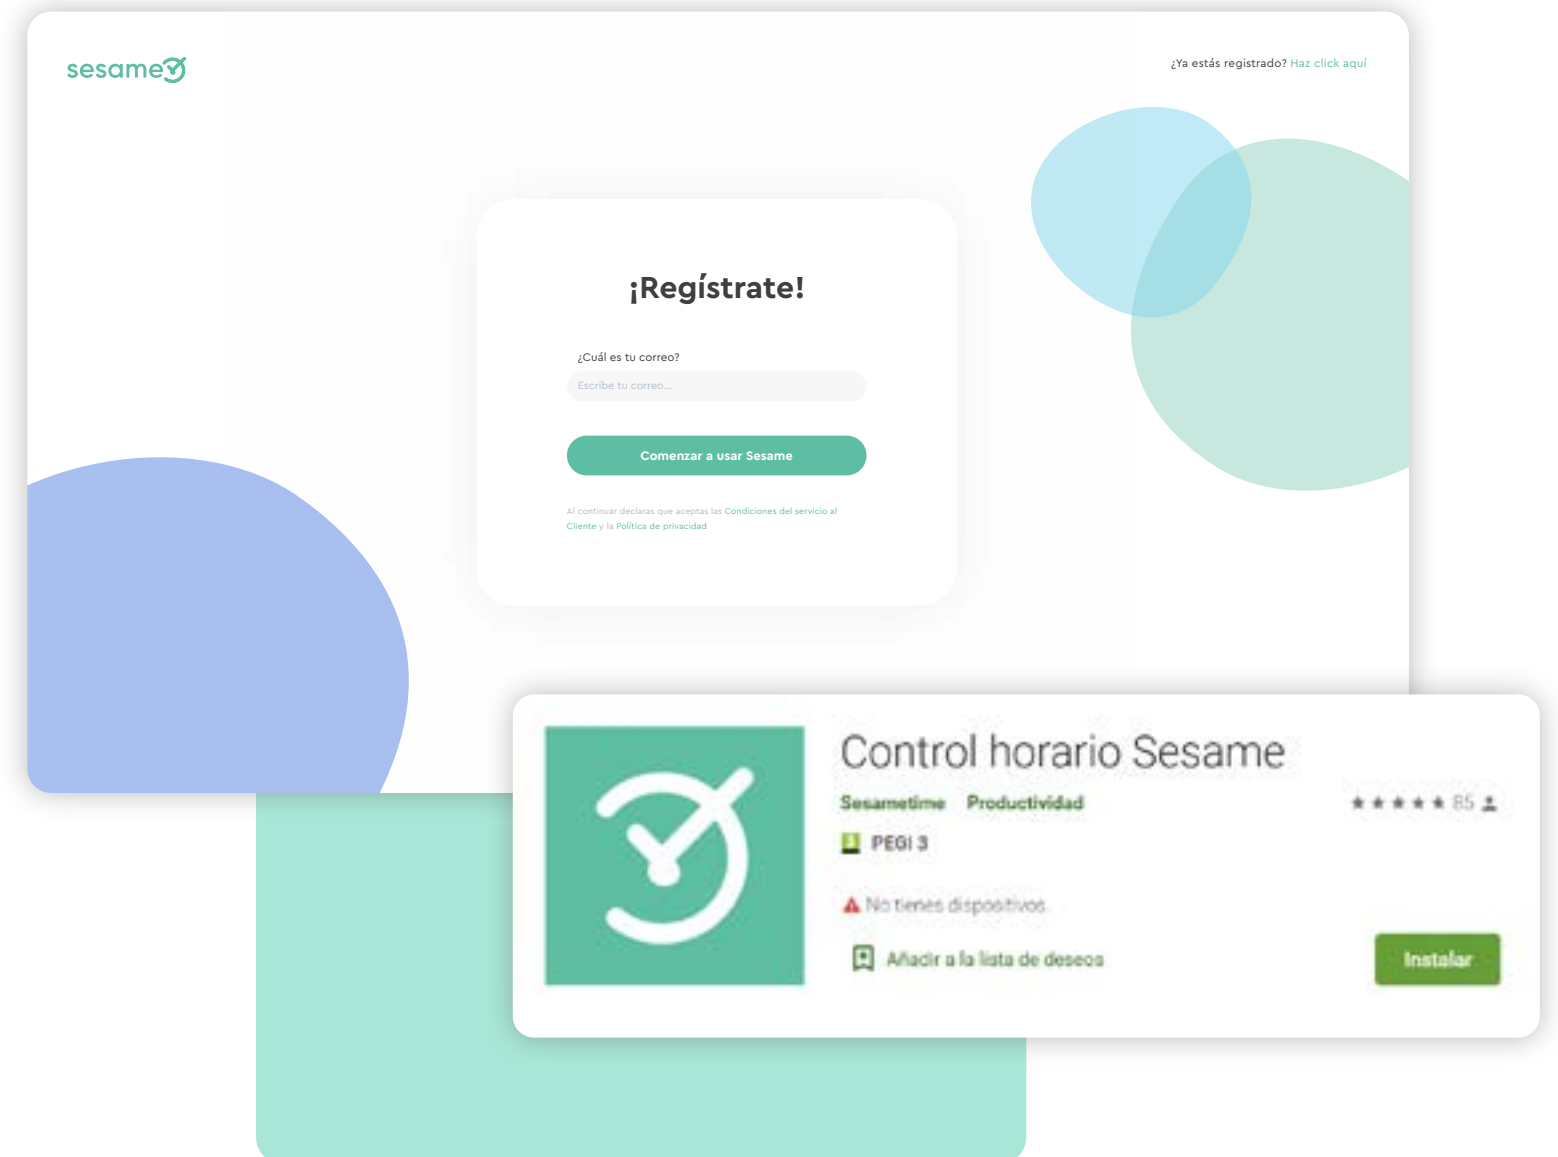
sesame

¿Ya estás registrado? Haz click aquí

¡Regístrate!

¿Cuál es tu correo?

Escribe tu correo...

Comenzar a usar Sesame

Al continuar declaras que aceptas las Condiciones del servicio al Cliente y la Política de privacidad

Control horario Sesame

Sesametime Productividad

★★★★★ 85

PEGI 3

No tienes dispositivos

Añadir a la lista de deseos

Instalar